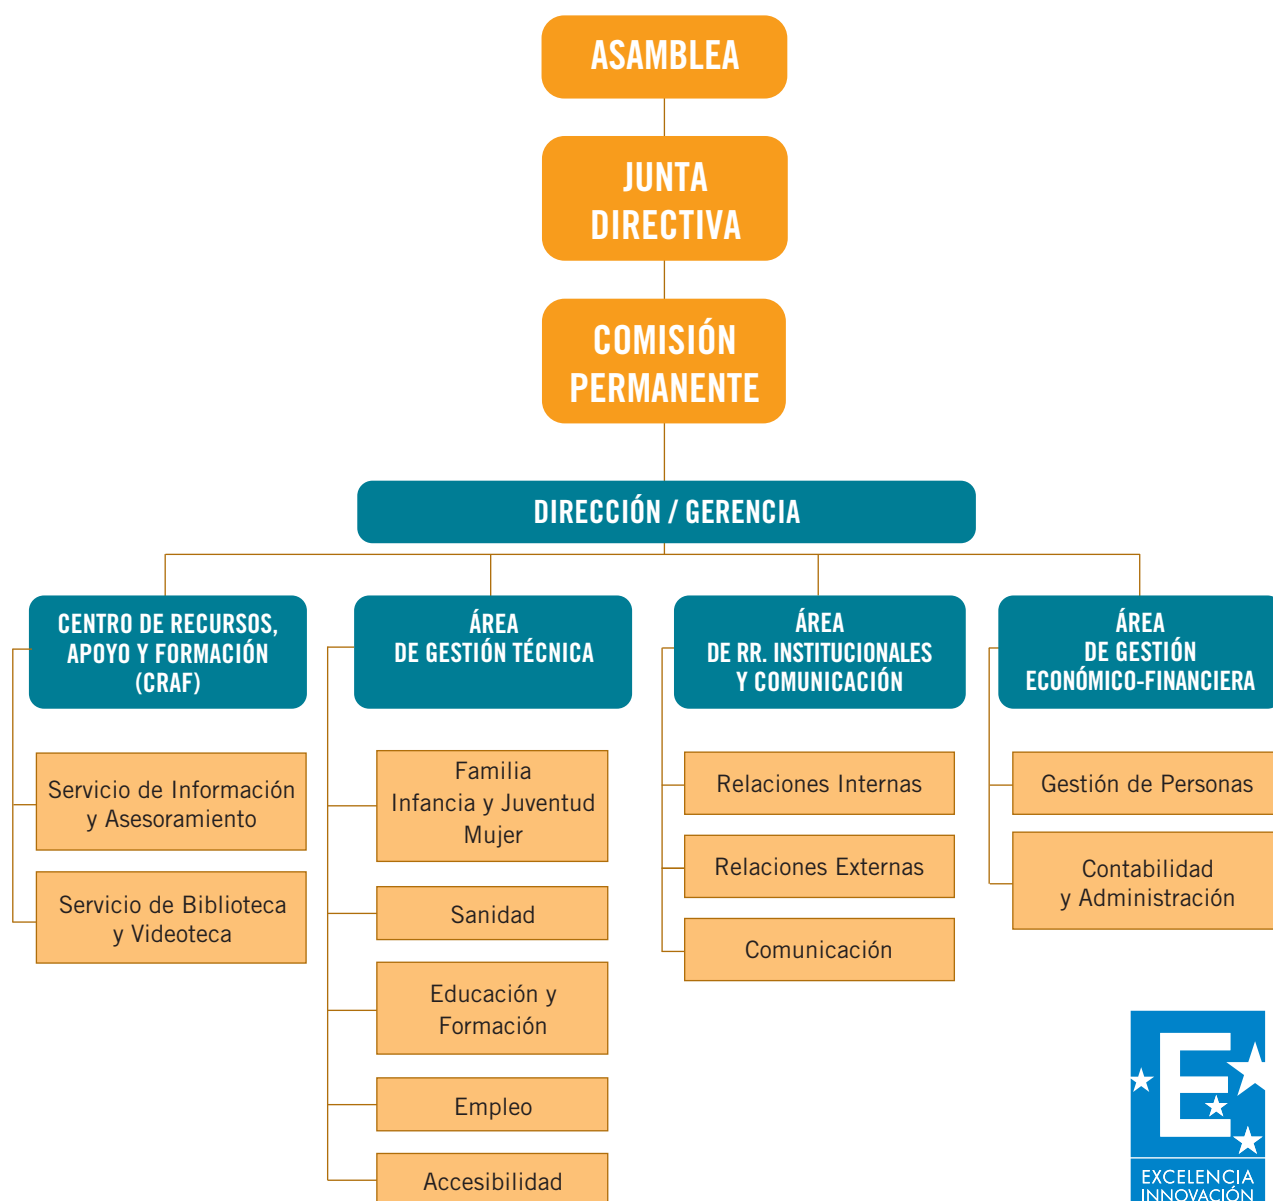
ASAMBLEA

JUNTA DIRECTIVA

COMISIÓN PERMANENTE

DIRECCIÓN / GERENCIA

CENTRO DE RECURSOS, APOYO Y FORMACIÓN (CRAF)

Servicio de Información y Asesoramiento

Servicio de Biblioteca y Videoteca

ÁREA DE GESTIÓN TÉCNICA

Familia Infancia y Juventud Mujer

Sanidad

Educación y Formación

Empleo

Accesibilidad

ÁREA DE RR. INSTITUCIONALES Y COMUNICACIÓN

Relaciones Internas

Relaciones Externas

Comunicación

ÁREA DE GESTIÓN ECONÓMICO-FINANCIERA

Gestión de Personas

Contabilidad y Administración

E

EXCELENCIA INNOVACIÓN